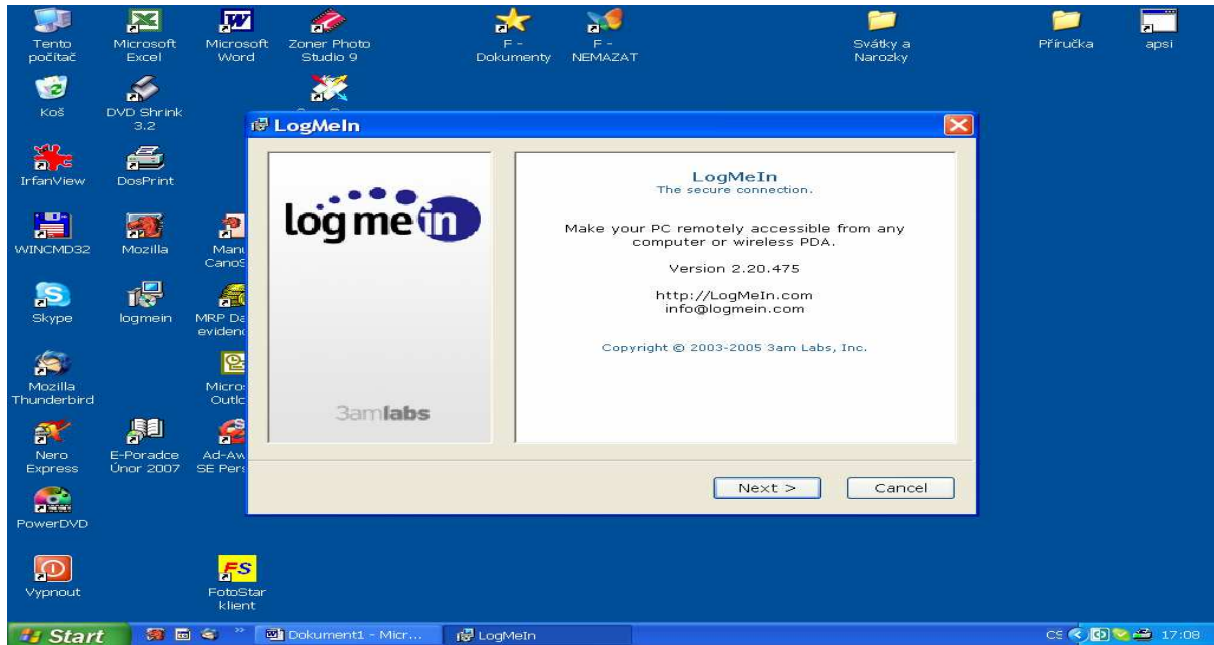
Tento počítač

Microsoft Excel

Microsoft Word

Zoner Photo Studio 9

F - Dokumenty

F - NEMAZAT

Svátky a Narozky

Příručka

apsi

Koš

DVD Shrink 3.2

IrfanView

DosPrint

WINCMD32

Mozilla

Manu Canos

Skype

logmein

MRP Da eviden

Mozilla Thunderbird

Micro Outlo

Nero Express

E-Poradce Únor 2007

Ad-Aw SE Pers

PowerDVD

Vypnout

FotoStar klient

LogMeIn

logmein

3amlabs

LogMeIn
The secure connection.

Make your PC remotely accessible from any computer or wireless PDA.

Version 2.20.475

http://LogMeIn.com
info@logmein.com

Copyright © 2003-2005 3am Labs, Inc.

Next >

Cancel

Start

Dokument1 - Micr...

LogMeIn

CS

17:08